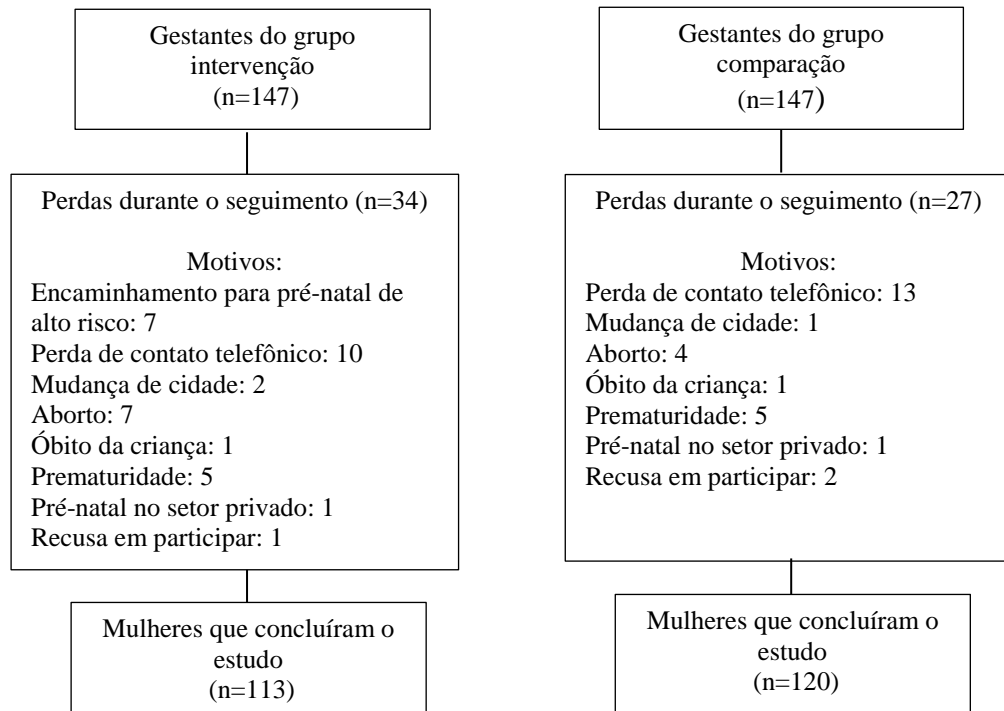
Gestantes do grupo intervenção (n=147)

Perdas durante o seguimento (n=34)

Motivos:
Encaminhamento para pré-natal de alto risco: 7
Perda de contato telefônico: 10
Mudança de cidade: 2
Aborto: 7
Óbito da criança: 1
Prematuridade: 5
Pré-natal no setor privado: 1
Recusa em participar: 1

Mulheres que concluíram o estudo (n=113)

Gestantes do grupo comparação (n=147)

Perdas durante o seguimento (n=27)

Motivos:
Perda de contato telefônico: 13
Mudança de cidade: 1
Aborto: 4
Óbito da criança: 1
Prematuridade: 5
Pré-natal no setor privado: 1
Recusa em participar: 2

Mulheres que concluíram o estudo (n=120)